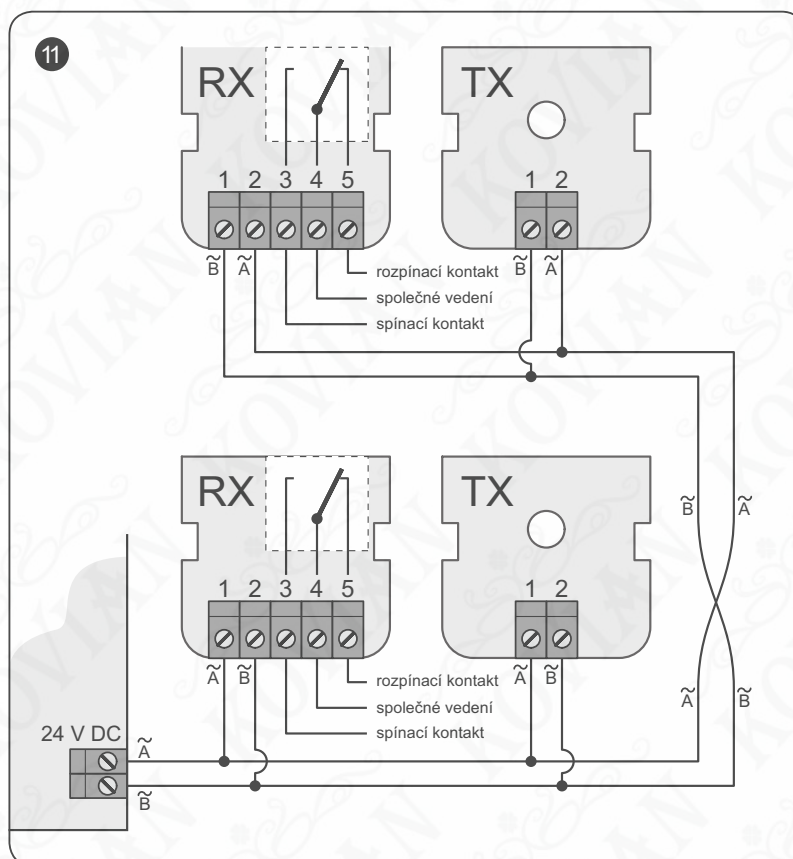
11

RX

1 2 3 4 5

$\tilde{B}$ $\tilde{A}$

rozpínací kontakt

společné vedení

spínací kontakt

TX

1 2

$\tilde{B}$ $\tilde{A}$

RX

1 2 3 4 5

$\tilde{A}$ $\tilde{B}$

rozpínací kontakt

společné vedení

spínací kontakt

TX

1 2

$\tilde{A}$ $\tilde{B}$

$\tilde{B}$ $\tilde{A}$

$\tilde{A}$ $\tilde{B}$

24 V DC

$\tilde{A}$

$\tilde{B}$